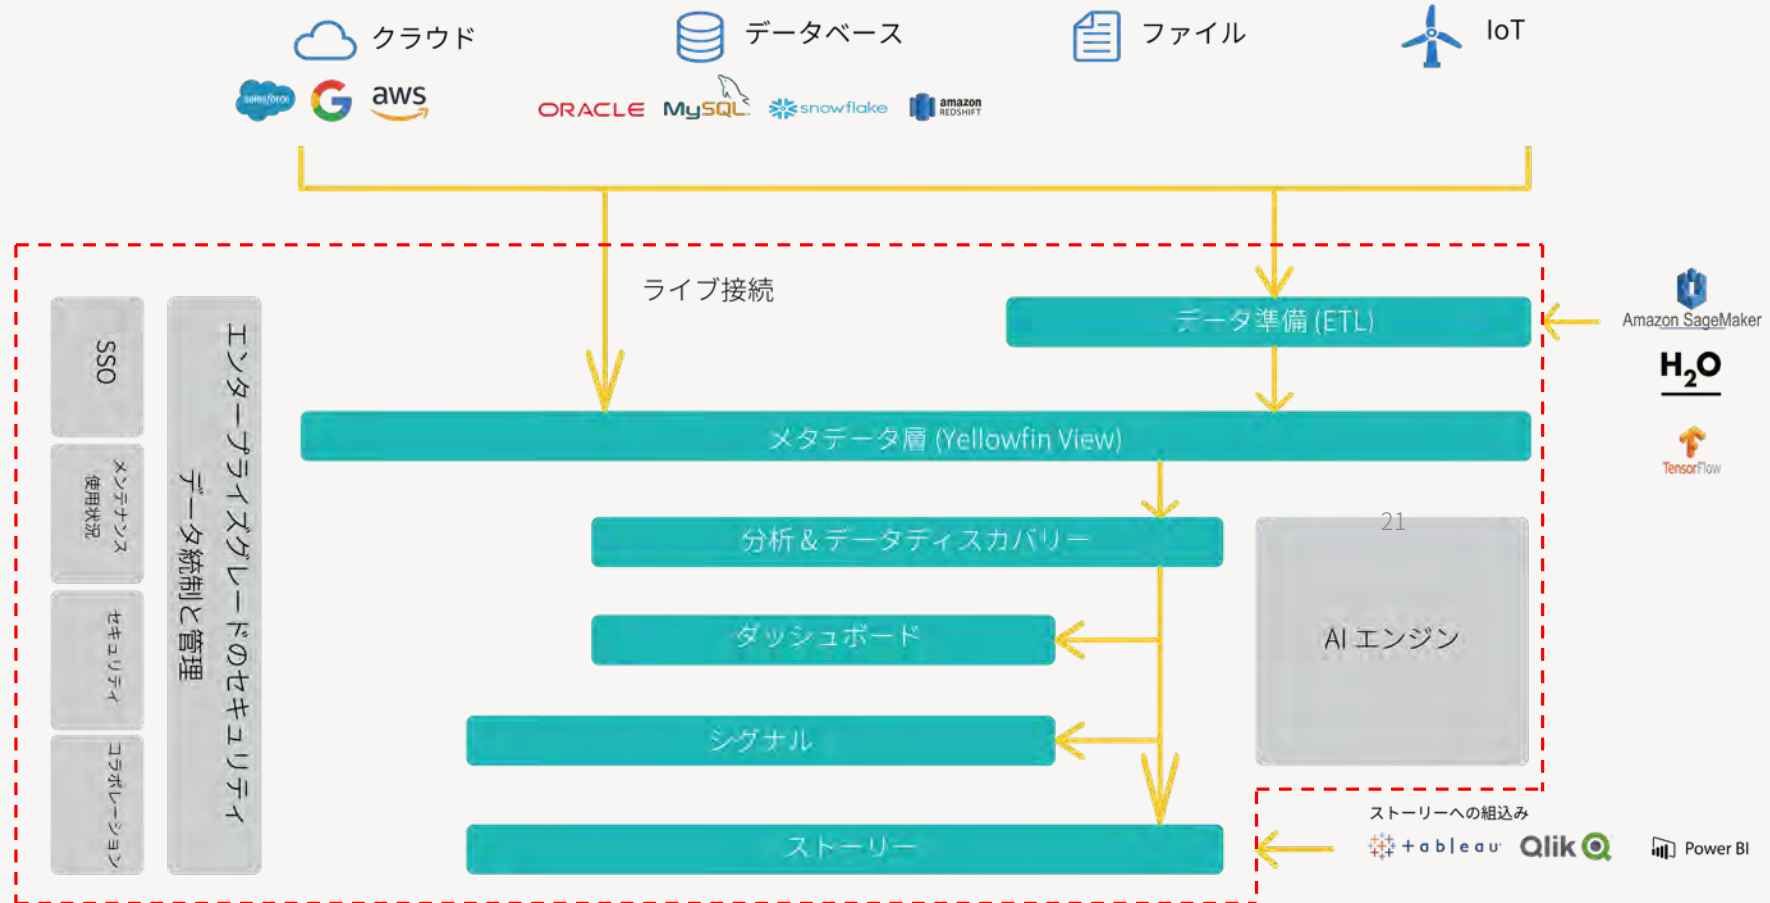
クラウド

salesforce aws

データベース

ORACLE MySQL snowflake amazon REDSHIFT

ファイル

IoT

ライブ接続

データ準備 (ETL)

Amazon SageMaker

$H_2O$

TensorFlow

SSO

メンテナンス 使用状況

セキュリティ

コラボレーション

エンタープライズグレードのセキュリティ データ統制と管理

メタデータ層 (Yellowfin View)

分析 & データディスカバリー

ダッシュボード

シグナル

ストーリー

21

AI エンジン

ストーリーへの組込み

+ a b l e a u Qlik Power BI